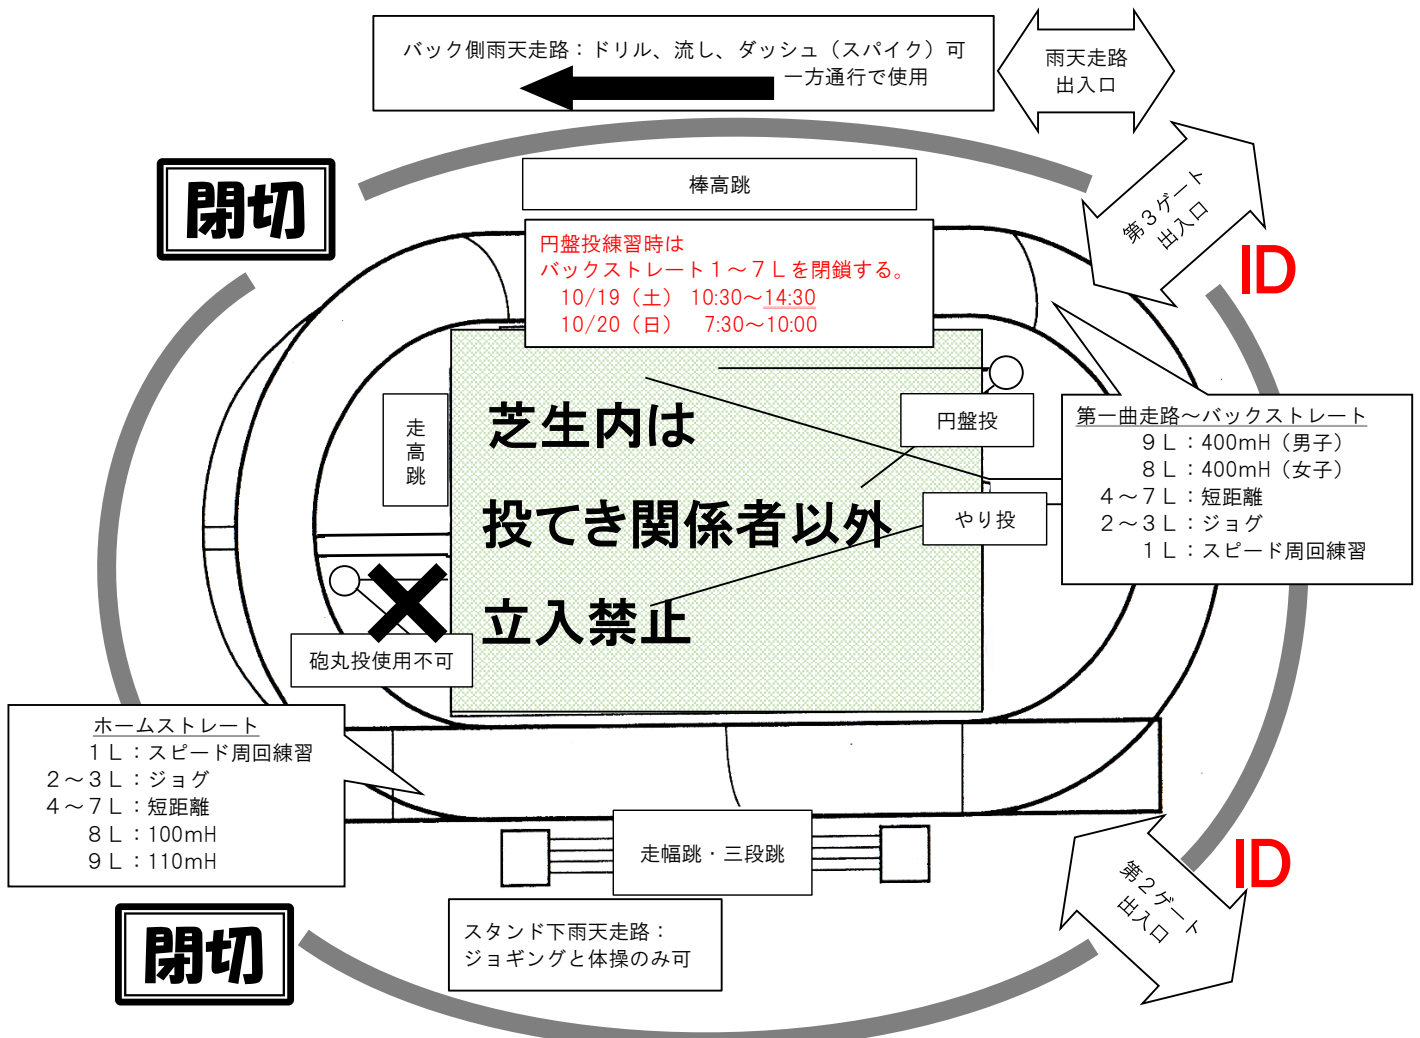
バック側雨天走路：ドリル、流し、ダッシュ（スパイク）可
一方通行で使用

雨天走路
出入口

閉切

棒高跳

円盤投練習時は
バックストレート１～７Ｌを閉鎖する。
10/19（土） 10:30～14:30
10/20（日） 7:30～10:00

第３ゲート
出入口

ID

走高跳

芝生内は
投てき関係者以外
立入禁止

円盤投

やり投

第一曲走路～バックストレート
９Ｌ：400mH（男子）
８Ｌ：400mH（女子）
４～７Ｌ：短距離
２～３Ｌ：ジョグ
１Ｌ：スピード周回練習

砲丸投使用不可

ホームストレート
１Ｌ：スピード周回練習
２～３Ｌ：ジョグ
４～７Ｌ：短距離
８Ｌ：100mH
９Ｌ：110mH

走幅跳・三段跳

ID

第２ゲート
出入口

閉切

スタンド下雨天走路：
ジョギングと体操のみ可